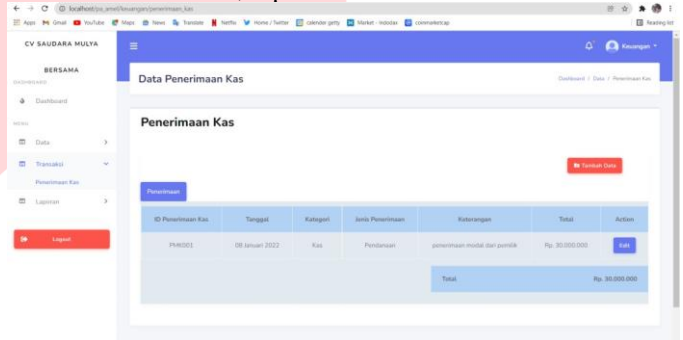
localhost/ps_amel/keuangan/penerimaan_kas

Apps Gmail YouTube Maps News Translate Netflix Home / Twitter calender getty Market - Indodax coinmarketcap Reading list

CV SAUDARA MULYA BERSAMA

DASHBOARD

Dashboard

MENU

Data

Transaksi

Penerimaan Kas

Laporan

Logout

Keuangan

Data Penerimaan Kas

Dashboard / Data / Penerimaan Kas

Penerimaan Kas

Tambah Data

Penerimaan

| ID Penerimaan Kas | Tanggal | Kategori | Jenis Penerimaan | Keterangan | Total | Action |
|---|---|---|---|---|---|---|
| PMK001 | 08 Januari 2022 | Kas | Pendanaan | penerimaan modal dari pemilik | Rp. 30.000.000 | Edit |
| | | | | Total | Rp. 30.000.000 | |